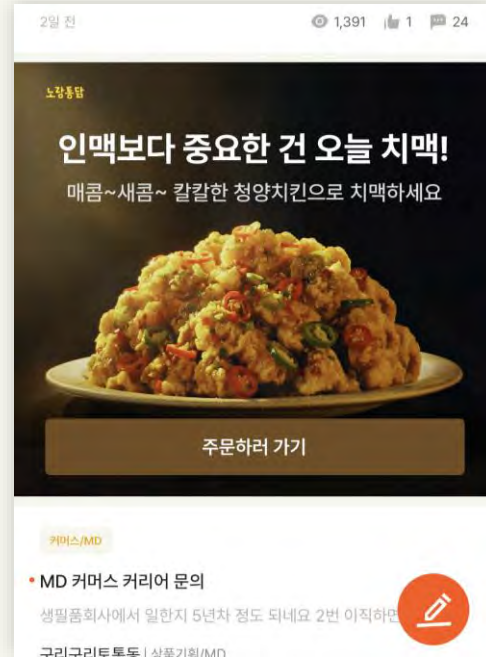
2일 전

1,391 1 24

노랑통닭

인맥보다 중요한 건 오늘 치맥!

매콤~새콤~ 칼칼한 청양치킨으로 치맥하세요

주문하러 가기

커머스/MD

• MD 커머스 커리어 문의

생필품회사에서 일한지 5년차 정도 되네요 2번 이직하면

구리구리토토동 | 상품기획/MD